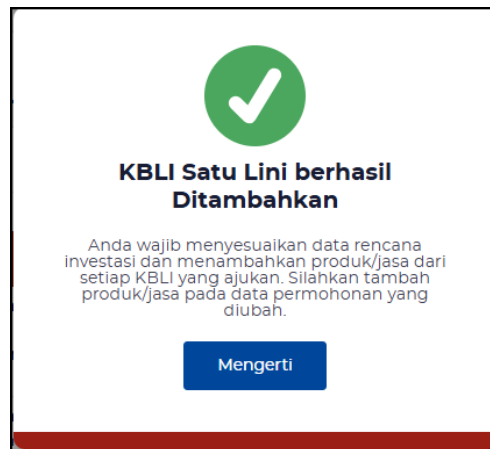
KBLI Satu Lini berhasil Ditambahkan

Anda wajib menyesuaikan data rencana investasi dan menambahkan produk/jasa dari setiap KBLI yang ajukan. Silahkan tambah produk/jasa pada data permohonan yang diubah.

Mengerti